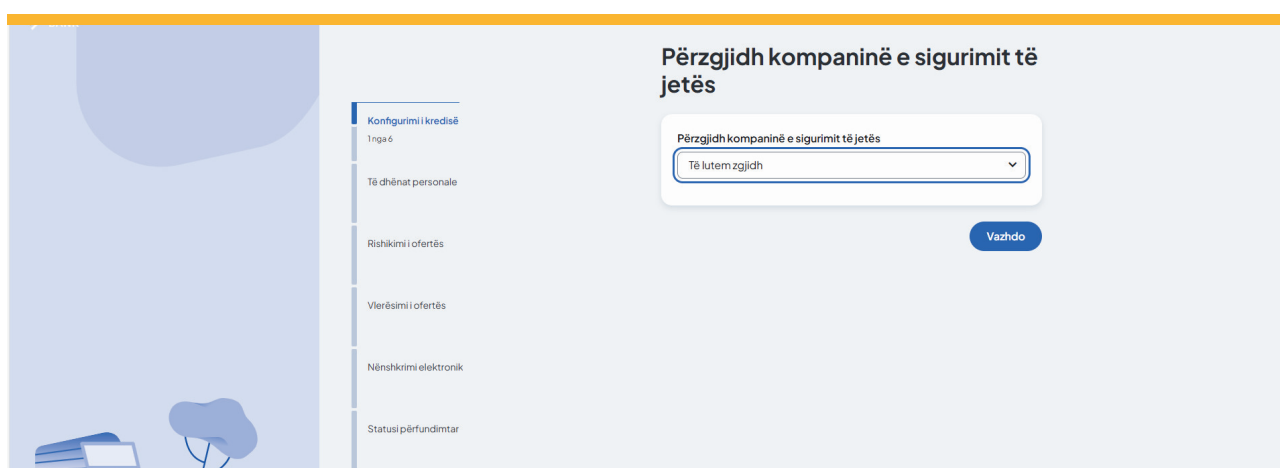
Përzgjidh kompaninë e sigurimit të jetës

Konfigurimi i kredisë
1 nga 6

Të dhënat personale

Rishikimi i ofertës

Vlerësimi i ofertës

Nënshkrimi elektronik

Statusi përfundimtar

Përzgjidh kompaninë e sigurimit të jetës

Të lutem zgjidh

Vazhdo